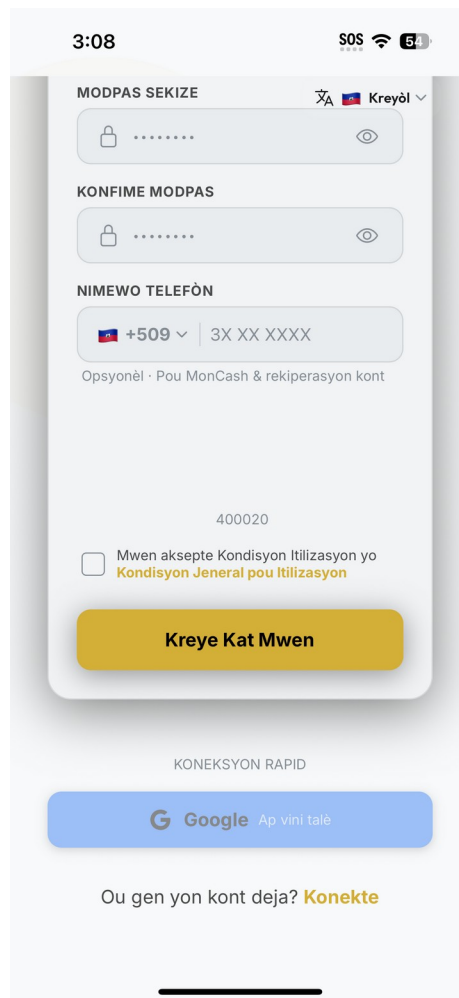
3:08

SOS

54

MODPAS SEKIZE

Kreyòl

••••••••

KONFIME MODPAS

••••••••

NIMEWO TELEFÒN

+509

3X XX XXXX

Opsyonèl · Pou MonCash & rekiperasyon kont

400020

Mwen aksepte Kondisyon Itilizasyon yo
Kondisyon Jeneral pou Itilizasyon

Kreye Kat Mwen

KONEKSYON RAPID

G Google Ap vini talè

Ou gen yon kont deja? Konekte